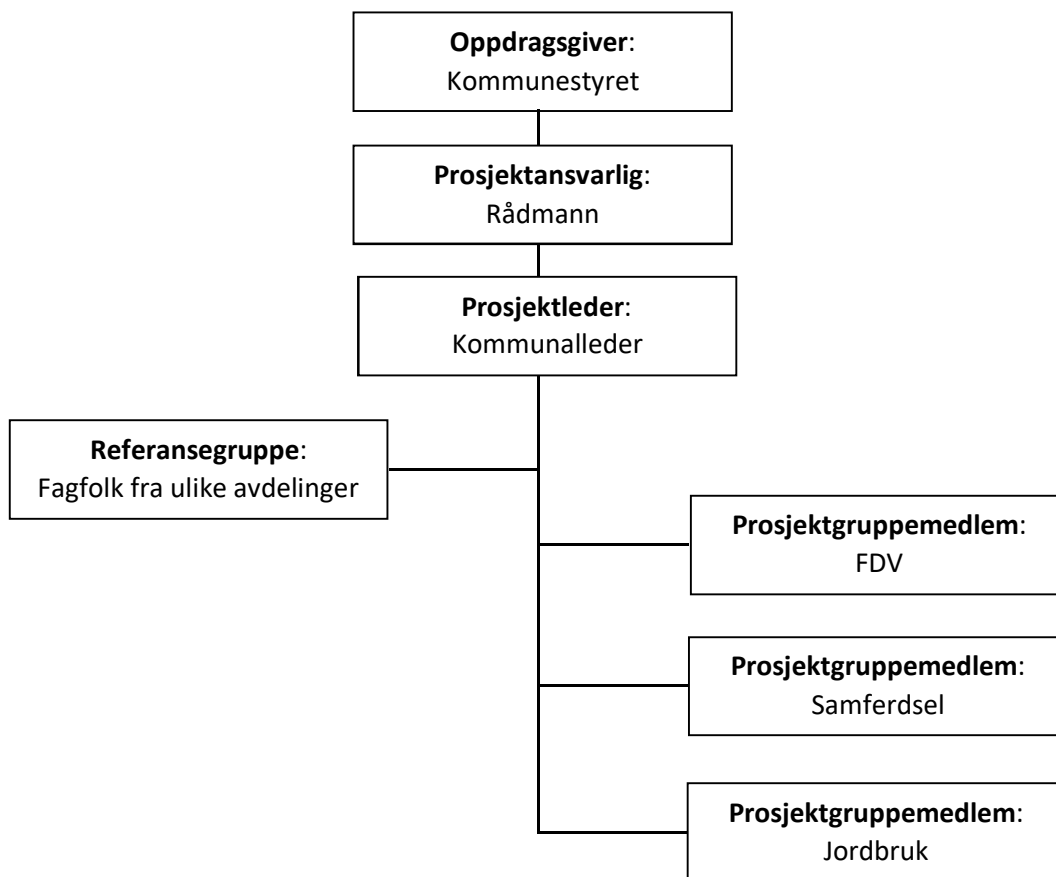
**Oppdragsgiver**:
Kommunestyret

**Prosjektansvarlig**:
Rådmann

**Prosjektleder**:
Kommunalleder

**Referansegruppe**:
Fagfolk fra ulike avdelinger

**Prosjektgruppemedlem**:
FDV

**Prosjektgruppemedlem**:
Samferdsel

**Prosjektgruppemedlem**:
Jordbruk